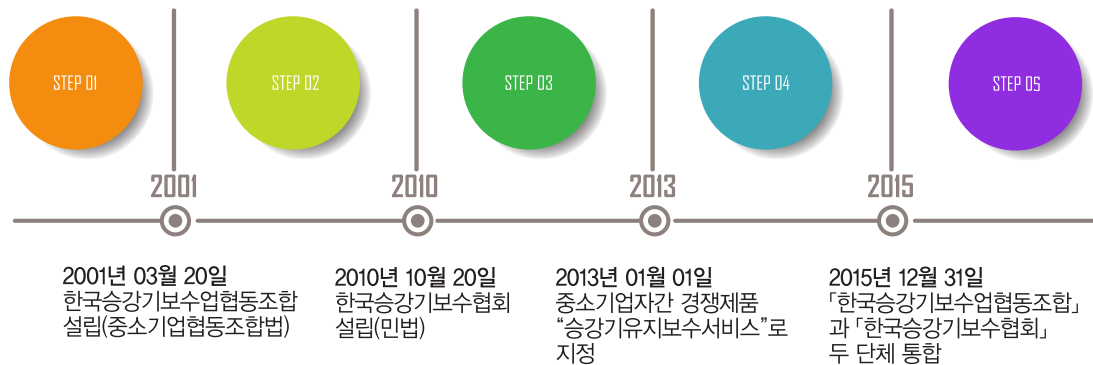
STEP 01

STEP 02

STEP 03

STEP 04

STEP 05

2001

2010

2013

2015

2001년 03월 20일
한국승강기보수업협동조합
설립(중소기업협동조합법)

2010년 10월 20일
한국승강기보수협회
설립(민법)

2013년 01월 01일
중소기업자간 경쟁제품
"승강기유지보수서비스"로
지정

2015년 12월 31일
「한국승강기보수업협동조합」
과 「한국승강기보수협회」
두 단체 통합